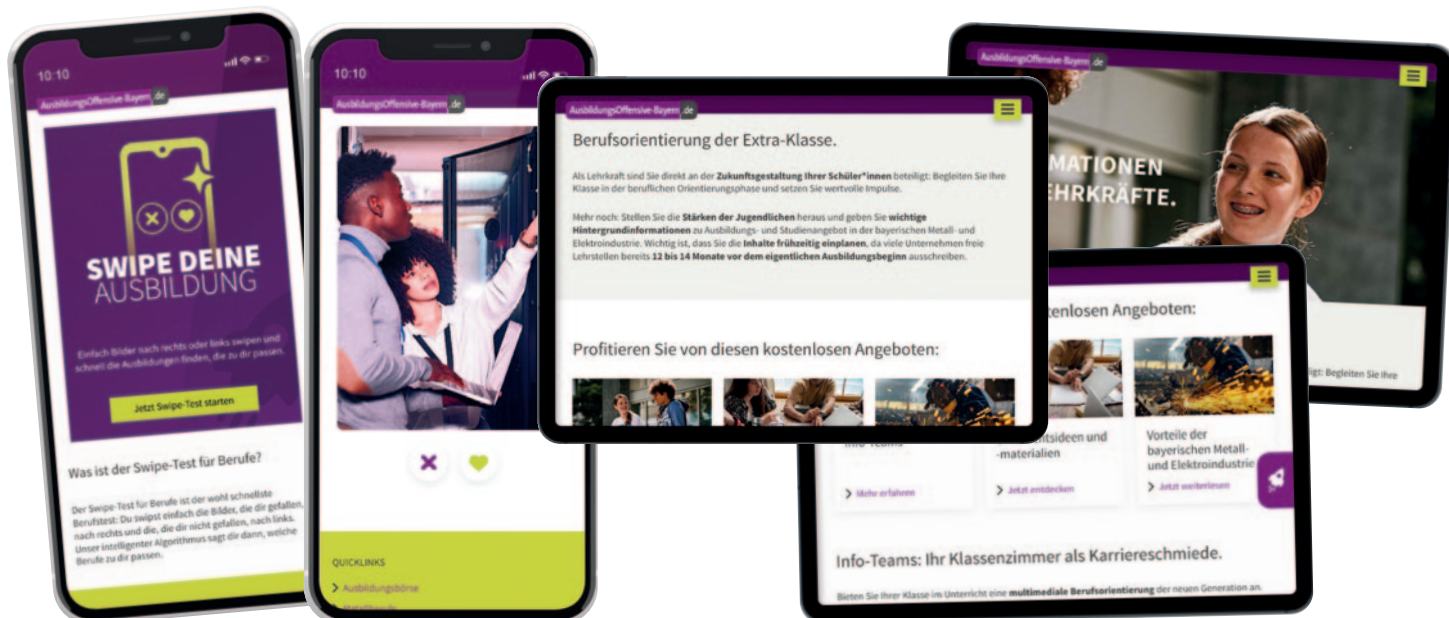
10:10

AusbildungsOffensive-Bayern.de

SWIPE DEINE AUSBILDUNG

Einfach Bilder nach rechts oder links swipen und schnell die Ausbildungen finden, die zu dir passen.

Jetzt Swipe-Test starten

Was ist der Swipe-Test für Berufe?

Der Swipe-Test für Berufe ist der wohl schnellste Berufstest: Du swipst einfach die Bilder, die dir gefallen, nach rechts und die, die dir nicht gefallen, nach links. Unser intelligenter Algorithmus sagt dir dann, welche Berufe zu dir passen.

10:10

AusbildungsOffensive-Bayern.de

QUICKLINKS

Ausbildungsbörse

AusbildungsOffensive-Bayern.de

Berufsorientierung der Extra-Klasse.

Als Lehrkraft sind Sie direkt an der **Zukunftsgestaltung Ihrer Schüler*innen** beteiligt: Begleiten Sie Ihre Klasse in der beruflichen Orientierungsphase und setzen Sie wertvolle Impulse.

Mehr noch: Stellen Sie die **Stärken der Jugendlichen** heraus und geben Sie **wichtige Hintergrundinformationen** zu Ausbildungs- und Studienangebot in der bayerischen Metall- und Elektroindustrie. Wichtig ist, dass Sie die **Inhalte frühzeitig einplanen**, da viele Unternehmen freie Lehrstellen bereits **12 bis 14 Monate vor dem eigentlichen Ausbildungsbeginn** ausschreiben.

Profitieren Sie von diesen kostenlosen Angeboten:

AusbildungsOffensive-Bayern.de

MATIONEN
EHRKRÄFTE.

ligt: Begleiten Sie Ihre

kostenlosen Angeboten:

Info-Teams

Mehr erfahren

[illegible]itsideen und -materialien

Jetzt entdecken

Vorteile der bayerischen Metall- und Elektroindustrie

Jetzt weiterlesen

Info-Teams: Ihr Klassenzimmer als Karriereschmiede.

Bieten Sie Ihrer Klasse im Unterricht eine **multimediale Berufsorientierung** der neuen Generation an.